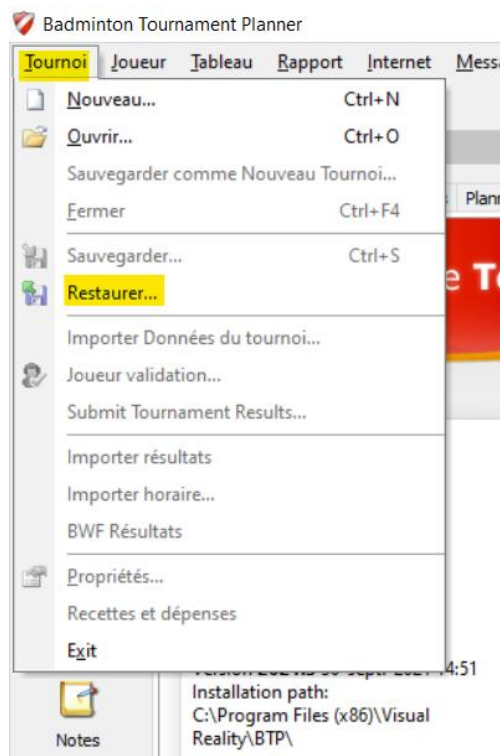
Badminton Tournament Planner

Tournoi Joueur Tableau Rapport Internet Messa

Nouveau... Ctrl+N
Ouvrir... Ctrl+O
Sauvegarder comme Nouveau Tournoi...
Fermer Ctrl+F4
Sauvegarder... Ctrl+S
Restaurer...
Importer Données du tournoi...
Joueur validation...
Submit Tournament Results...
Importer résultats
Importer horaire...
BWF Résultats
Propriétés...
Recettes et dépenses
Exit

Plan
e To

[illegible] 4:51
Installation path:
C:\Program Files (x86)\Visual Reality\BTP\

Notes